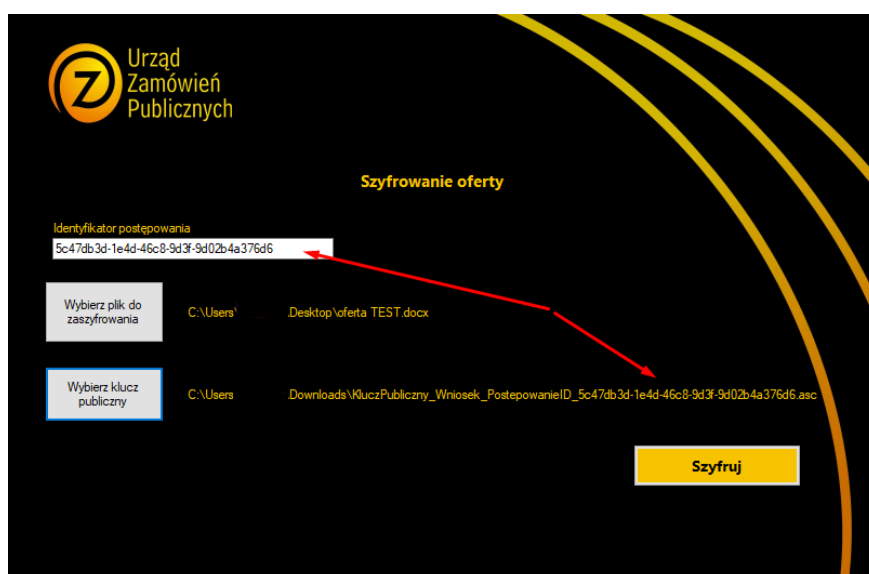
Urząd Zamówień Publicznych

Szyfrowanie oferty

Identyfikator postępowania

5c47db3d-1e4d-46c8-9d3f-9d02b4a376d6

Wybierz plik do zaszyfrowania

C:\Users\ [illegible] \Desktop\oferta TEST.docx

Wybierz klucz publiczny

C:\Users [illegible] Downloads\KluczPubliczny_Wniosek_PostepowanieID_5c47db3d-1e4d-46c8-9d3f-9d02b4a376d6.asc

Szyfruj